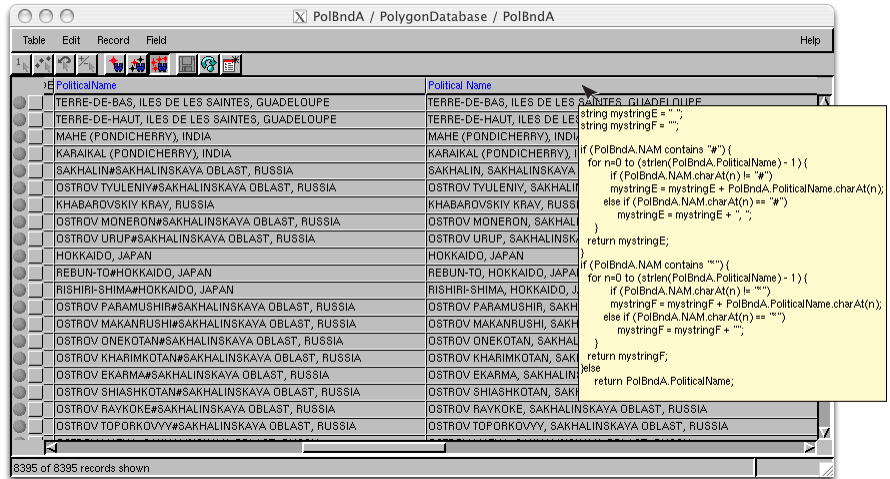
PolBndA / PolygonDatabase / PolBndA

Table Edit Record Field Help

| PoliticalName | Political Name |
|---|---|
| TERRE-DE-BAS, ILES DE LES SAINTES, GUADELOUPE | TERRE-DE-BAS, ILES DE LES SAINTES, GUADELOUPE |
| TERRE-DE-HAUT, ILES DE LES SAINTES, GUADELOUPE | TERRE-DE-HAUT, ILES DE LES |
| MAHE (PONDICHERRY), INDIA | MAHE (PONDICHERRY), INDIA |
| KARAIKAL (PONDICHERRY), INDIA | KARAIKAL (PONDICHERRY), INDIA |
| SAKHALIN#SAKHALINSKAYA OBLAST, RUSSIA | SAKHALIN, SAKHALINSKAYA |
| OSTROV TYULENIY#SAKHALINSKAYA OBLAST, RUSSIA | OSTROV TYULENIY, SAKHALIN |
| KHABAROVSKIY KRAY, RUSSIA | KHABAROVSKIY KRAY, RUSSI |
| OSTROV MONERON#SAKHALINSKAYA OBLAST, RUSSIA | OSTROV MONERON, SAKHALI |
| OSTROV URUP#SAKHALINSKAYA OBLAST, RUSSIA | OSTROV URUP, SAKHALINSKA |
| HOKKAIDO, JAPAN | HOKKAIDO, JAPAN |
| REBUN-TO#HOKKAIDO, JAPAN | REBUN-TO, HOKKAIDO, JAPAN |
| RISHIRI-SHIMA#HOKKAIDO, JAPAN | RISHIRI-SHIMA, HOKKAIDO, JA |
| OSTROV PARAMUSHIR#SAKHALINSKAYA OBLAST, RUSSIA | OSTROV PARAMUSHIR, SAKH |
| OSTROV MAKANRUSHI#SAKHALINSKAYA OBLAST, RUSSIA | OSTROV MAKANRUSHI, SAKH |
| OSTROV ONEKOTAN#SAKHALINSKAYA OBLAST, RUSSIA | OSTROV ONEKOTAN, SAKHAL |
| OSTROV KHARIMKOTAN#SAKHALINSKAYA OBLAST, RUSSIA | OSTROV KHARIMKOTAN, SAK |
| OSTROV EKARMA#SAKHALINSKAYA OBLAST, RUSSIA | OSTROV EKARMA, SAKHALIN |
| OSTROV SHIASHKOTAN#SAKHALINSKAYA OBLAST, RUSSIA | OSTROV SHIASHKOTAN, SAK |
| OSTROV RAYKOKE#SAKHALINSKAYA OBLAST, RUSSIA | OSTROV RAYKOKE, SAKHALINSKAYA OBLAST, RUSSIA |
| OSTROV TOPORKOVYY#SAKHALINSKAYA OBLAST, RUSSIA | OSTROV TOPORKOVYY, SAKHALINSKAYA OBLAST, RUSSIA |

string mystringE = " ";
string mystringF = "";

if (PolBndA.NAM contains "#") {
for n=0 to (strlen(PolBndA.PoliticalName) - 1) {
if (PolBndA.NAM.charAt(n) != "#")
mystringE = mystringE + PolBndA.PoliticalName.charAt(n);
else if (PolBndA.NAM.charAt(n) == "#")
mystringE = mystringE + ", ";
}
return mystringE;
}
if (PolBndA.NAM contains "*") {
for n=0 to (strlen(PolBndA.PoliticalName) - 1) {
if (PolBndA.NAM.charAt(n) != "*")
mystringF = mystringF + PolBndA.PoliticalName.charAt(n);
else if (PolBndA.NAM.charAt(n) == "*")
mystringF = mystringF + "";
}
return mystringF;
}else
return PolBndA.PoliticalName;

8395 of 8395 records shown